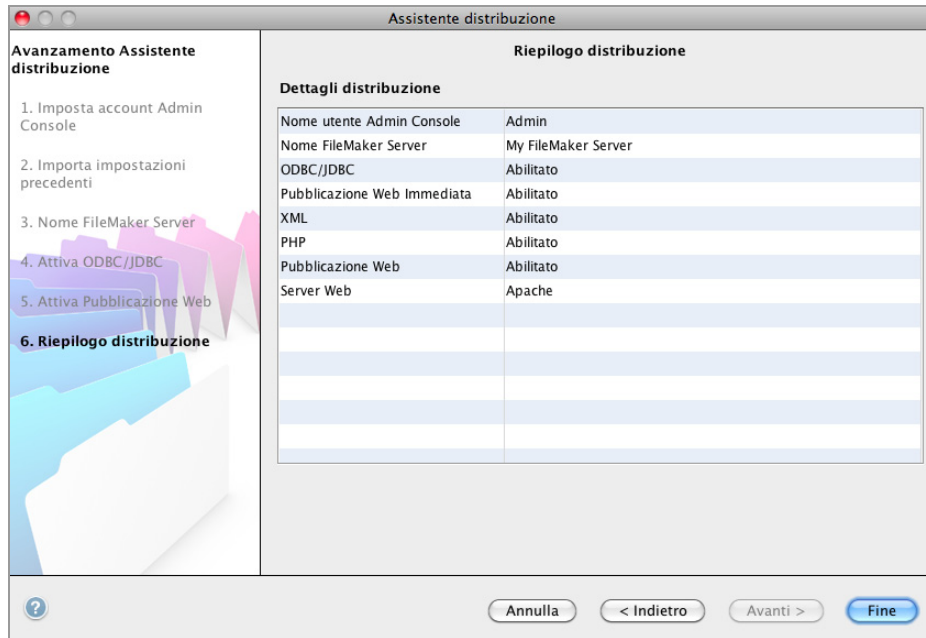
Assistente distribuzione

Avanzamento Assistente distribuzione

1. Imposta account Admin Console

2. Importa impostazioni precedenti

3. Nome FileMaker Server

4. Attiva ODBC/JDBC

5. Attiva Pubblicazione Web

6. Riepilogo distribuzione

Riepilogo distribuzione

Dettagli distribuzione

| | |
|---|---|
| Nome utente Admin Console | Admin |
| Nome FileMaker Server | My FileMaker Server |
| ODBC/JDBC | Abilitato |
| Pubblicazione Web Immediata | Abilitato |
| XML | Abilitato |
| PHP | Abilitato |
| Pubblicazione Web | Abilitato |
| Server Web | Apache |

?

Annulla

< Indietro

Avanti >

Fine